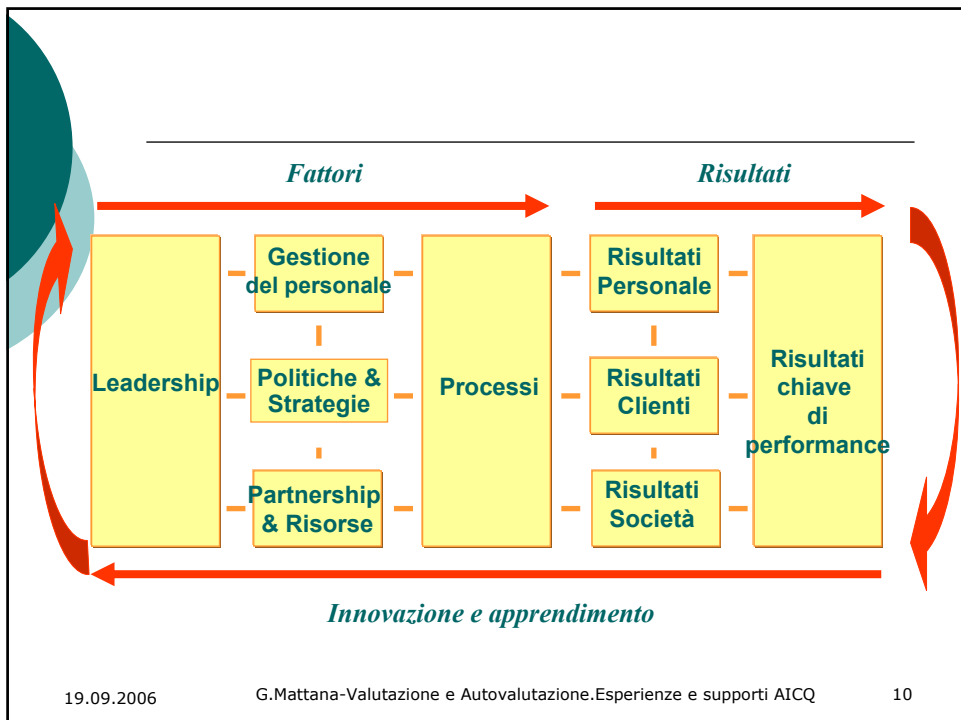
Fattori

Risultati

Leadership

Gestione del personale

Politiche & Strategie

Partnership & Risorse

Processi

Risultati Personale

Risultati Clienti

Risultati Società

Risultati chiave di performance

Innovazione e apprendimento

19.09.2006

G.Mattana-Valutazione e Autovalutazione.Esperienze e supporti AICQ

10